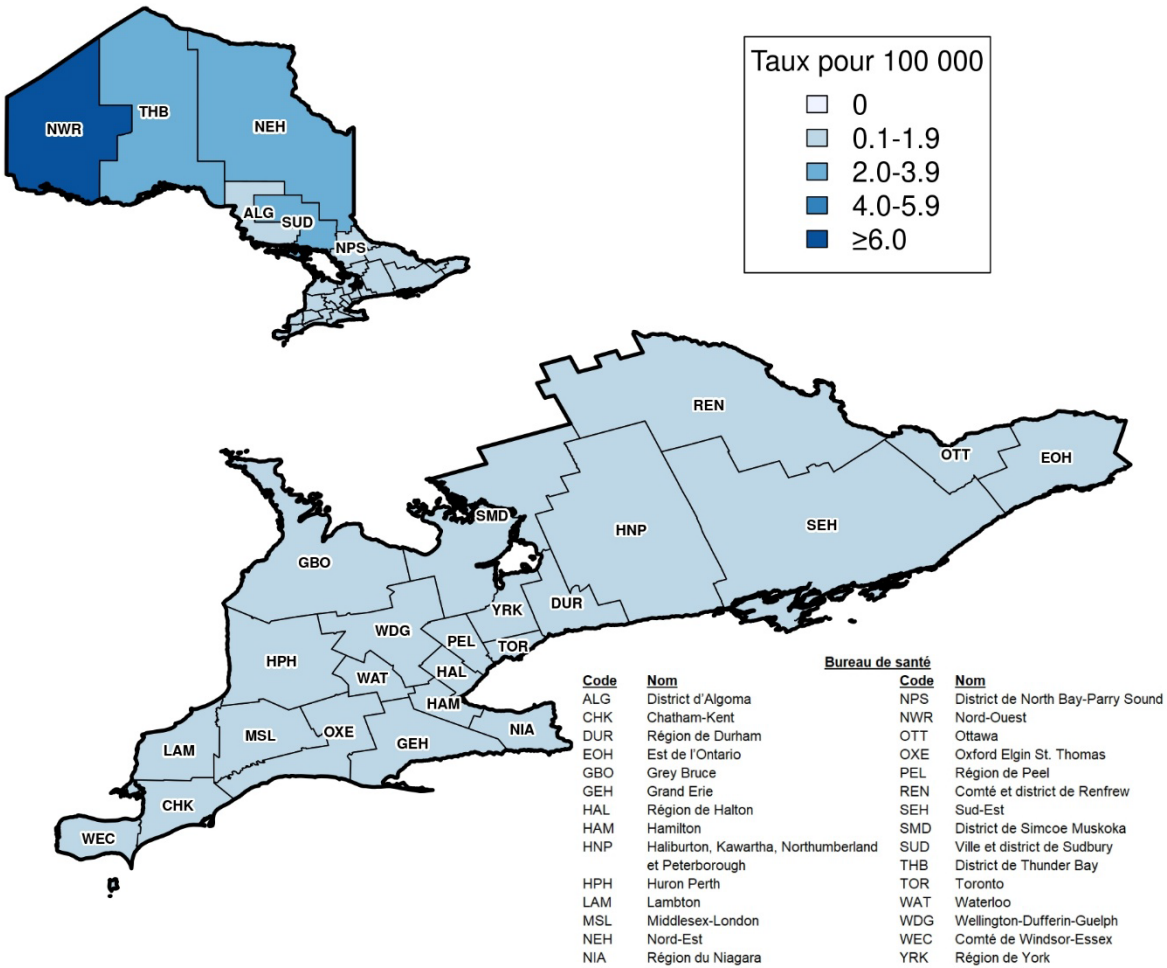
Taux pour 100 000
0
0.1-1.9
2.0-3.9
4.0-5.9
≥6.0

NWR
THB
NEH
ALG
SUD
NPS

REN
OTT
EOH
SMD
HNP
SEH
GBO
YRK
DUR
WDG
PEL
TOR
HPH
WAT
HAL
HAM
NIA
LAM
MSL
OXE
GEH
CHK
WEC

Bureau de santé

| Code | Nom | Code | Nom |
|---|---|---|---|
| ALG | District d'Algoma | NPS | District de North Bay-Parry Sound |
| CHK | Chatham-Kent | NWR | Nord-Ouest |
| DUR | Région de Durham | OTT | Ottawa |
| EOH | Est de l'Ontario | OXE | Oxford Elgin St. Thomas |
| GBO | Grey Bruce | PEL | Région de Peel |
| GEH | Grand Erie | REN | Comté et district de Renfrew |
| HAL | Région de Halton | SEH | Sud-Est |
| HAM | Hamilton | SMD | District de Simcoe Muskoka |
| HNP | Haliburton, Kawartha, Northumberland et Peterborough | SUD | Ville et district de Sudbury |
| | | THB | District de Thunder Bay |
| HPH | Huron Perth | TOR | Toronto |
| LAM | Lambton | WAT | Waterloo |
| MSL | Middlesex-London | WDG | Wellington-Dufferin-Guelph |
| NEH | Nord-Est | WEC | Comté de Windsor-Essex |
| NIA | Région du Niagara | YRK | Région de York |